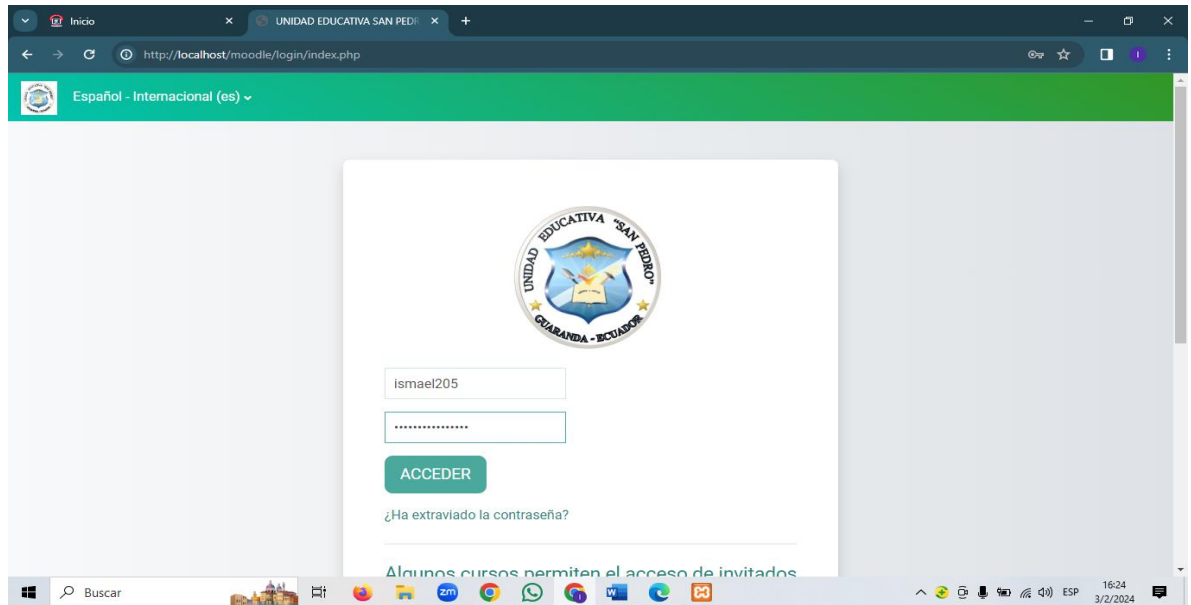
Inicio
UNIDAD EDUCATIVA SAN PEDR
http://localhost/moodle/login/index.php

Español - Internacional (es)

UNIDAD EDUCATIVA "SAN PEDRO"
GUARANDA - ECUADOR

ismael205
················
ACCEDER
¿Ha extraviado la contraseña?

Algunos cursos permiten el acceso de invitados

Buscar
ESP
16:24
3/2/2024